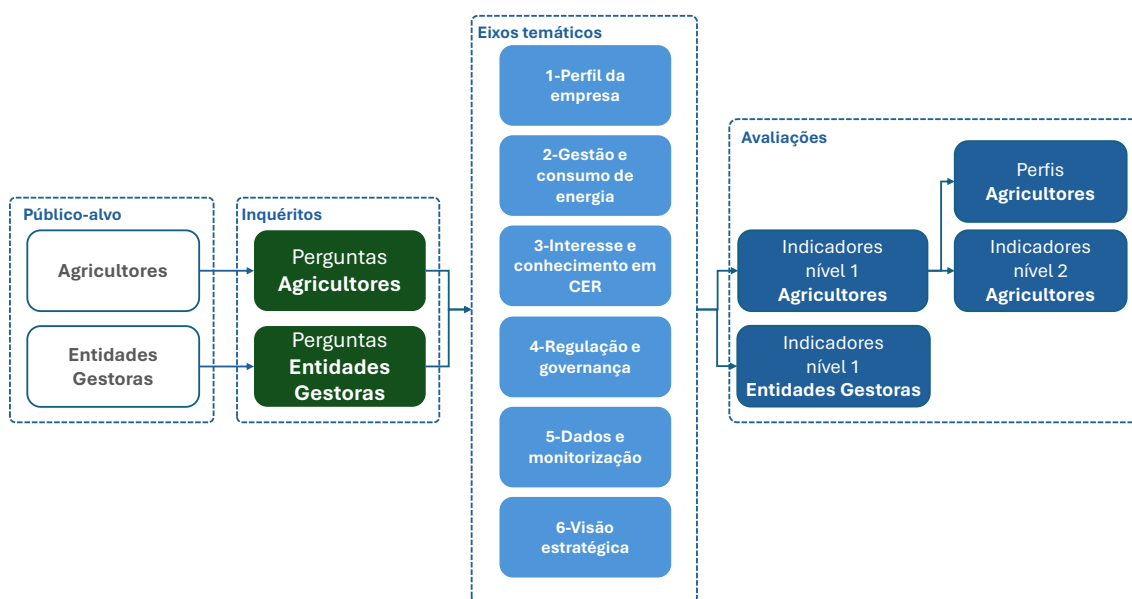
Público-alvo

Agricultores

Entidades Gestoras

Inquéritos

Perguntas Agricultores

Perguntas Entidades Gestoras

Eixos temáticos

1-Perfil da empresa

2-Gestão e consumo de energia

3-Interesse e conhecimento em CER

4-Regulação e governança

5-Dados e monitorização

6-Visão estratégica

Avaliações

Indicadores nível 1 Agricultores

Perfis Agricultores

Indicadores nível 2 Agricultores

Indicadores nível 1 Entidades Gestoras